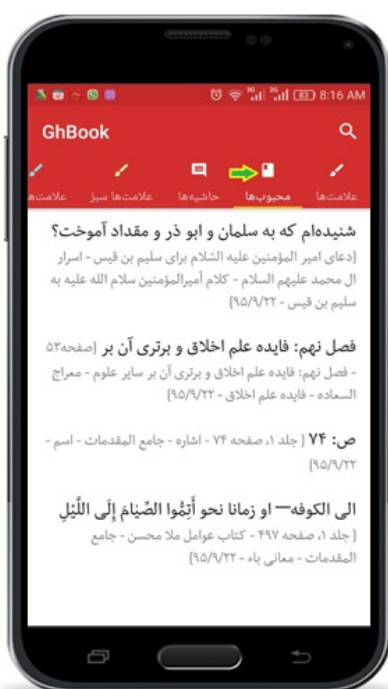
8:16 AM

GhBook

علامت‌ها
محبوب‌ها
حاشیه‌ها
علامت‌ها سبز
علامت‌ها

شنیده‌ام که به سلمان و ابو ذر و مقداد آموخت؟
[دعای امیر المؤمنین علیه السلام برای سلیم بن قیس - اسرار ال محمد علیهم السلام - کلام امیرالمؤمنین سلام الله علیه به سلیم بن قیس - ۹۵/۹/۲۲]

فصل نهم: فایده علم اخلاق و برتری آن بر [صفحه۵۳ - فصل نهم: فایده علم اخلاق و برتری آن بر سایر علوم - معراج السعاده - فایده علم اخلاق - ۹۵/۹/۲۲]

ص: ۷۴ ( جلد ۱، صفحه ۷۴ - اشاره - جامع المقدمات - اسم - ۹۵/۹/۲۲]

الی الکوفه— او زمانا نحو أَتِمُّوا الصِّيامَ إِلَى اللَّيْلِ
[ جلد ۱، صفحه ۴۹۷ - کتاب عوامل ملا محسن - جامع المقدمات - معانی باء - ۹۵/۹/۲۲]